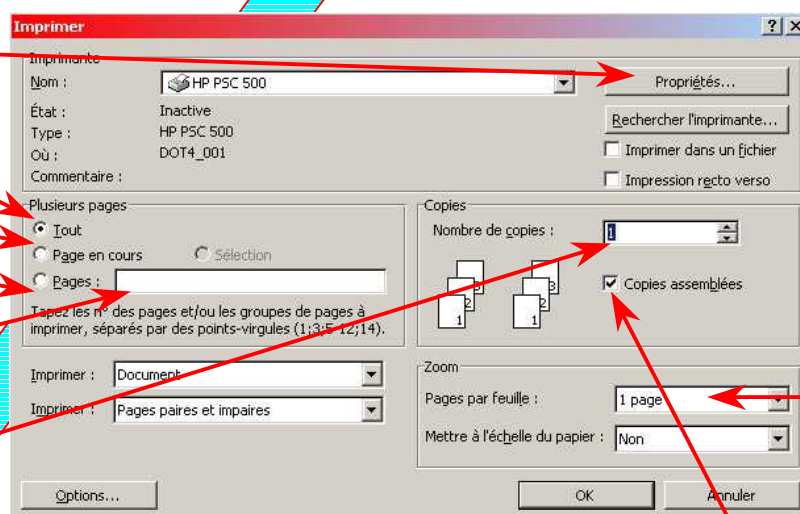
Imprimer

?

X

Imprimante

Nom :

HP PSC 500

Propriétés...

État :

Inactive

Type :

HP PSC 500

Où :

DOT4_001

Commentaire :

Rechercher l'imprimante...

Imprimer dans un fichier

Impression recto verso

Plusieurs pages

Tout

Page en cours

Sélection

Pages :

Tapez les n° des pages et/ou les groupes de pages à imprimer, séparés par des points-virgules (1;3;5-12;14).

Copies

Nombre de copies :

1

Copies assemblées

1

2

3

1

2

3

Imprimer :

Document

Imprimer :

Pages paires et impaires

Zoom

Pages par feuille :

1 page

Mettre à l'échelle du papier :

Non

Options...

OK

Annuler